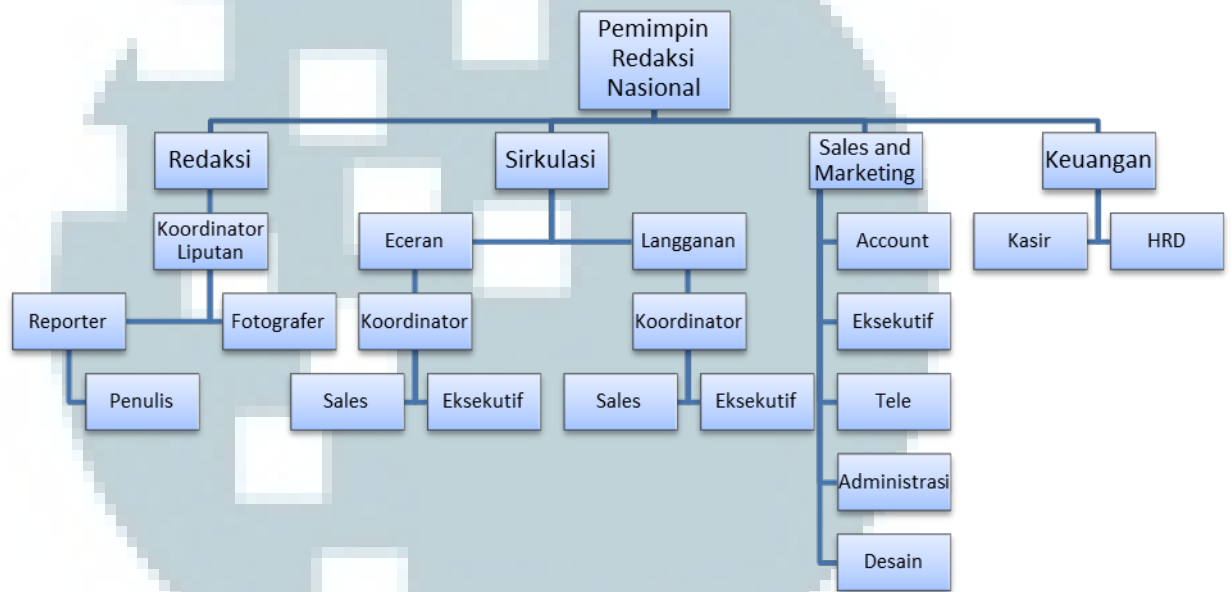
Pemimpin Redaksi Nasional

Redaksi

Sirkulasi

Sales and Marketing

Keuangan

Koordinator Liputan

Eceran

Langganan

Account

Kasir

HRD

Reporter

Fotografer

Koordinator

Koordinator

Eksekutif

Penulis

Sales

Eksekutif

Sales

Eksekutif

Tele

Administrasi

Desain